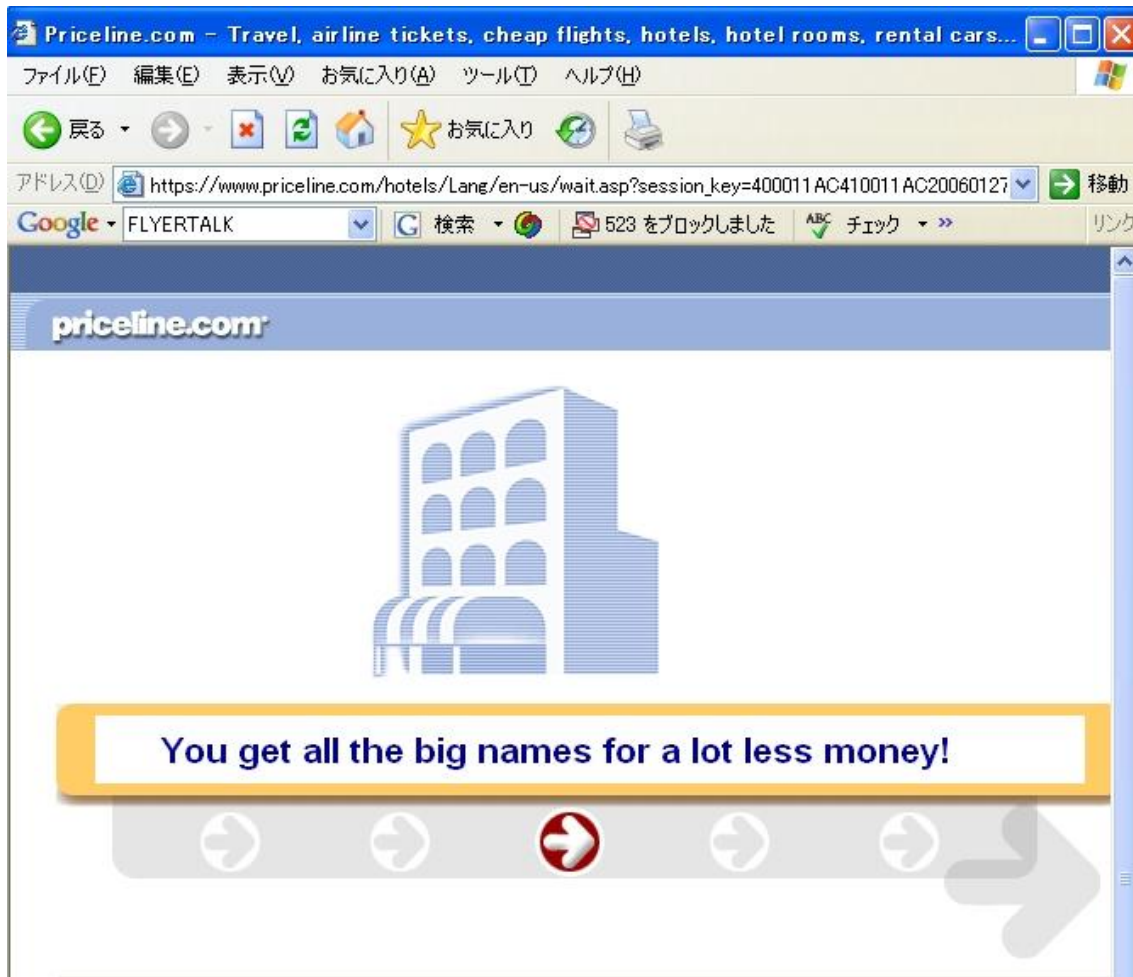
Priceline.com - Travel, airline tickets, cheap flights, hotels, hotel rooms, rental cars...

ファイル(F) 編集(E) 表示(V) お気に入り(A) ツール(T) ヘルプ(H)

戻る お気に入り

アドレス(D) https://www.priceline.com/hotels/Lang/en-us/wait.asp?session_key=400011AC410011AC20060127 移動

Google FLYERTALK 検索 523 をブロックしました チェック » リンク

priceline.com

You get all the big names for a lot less money!